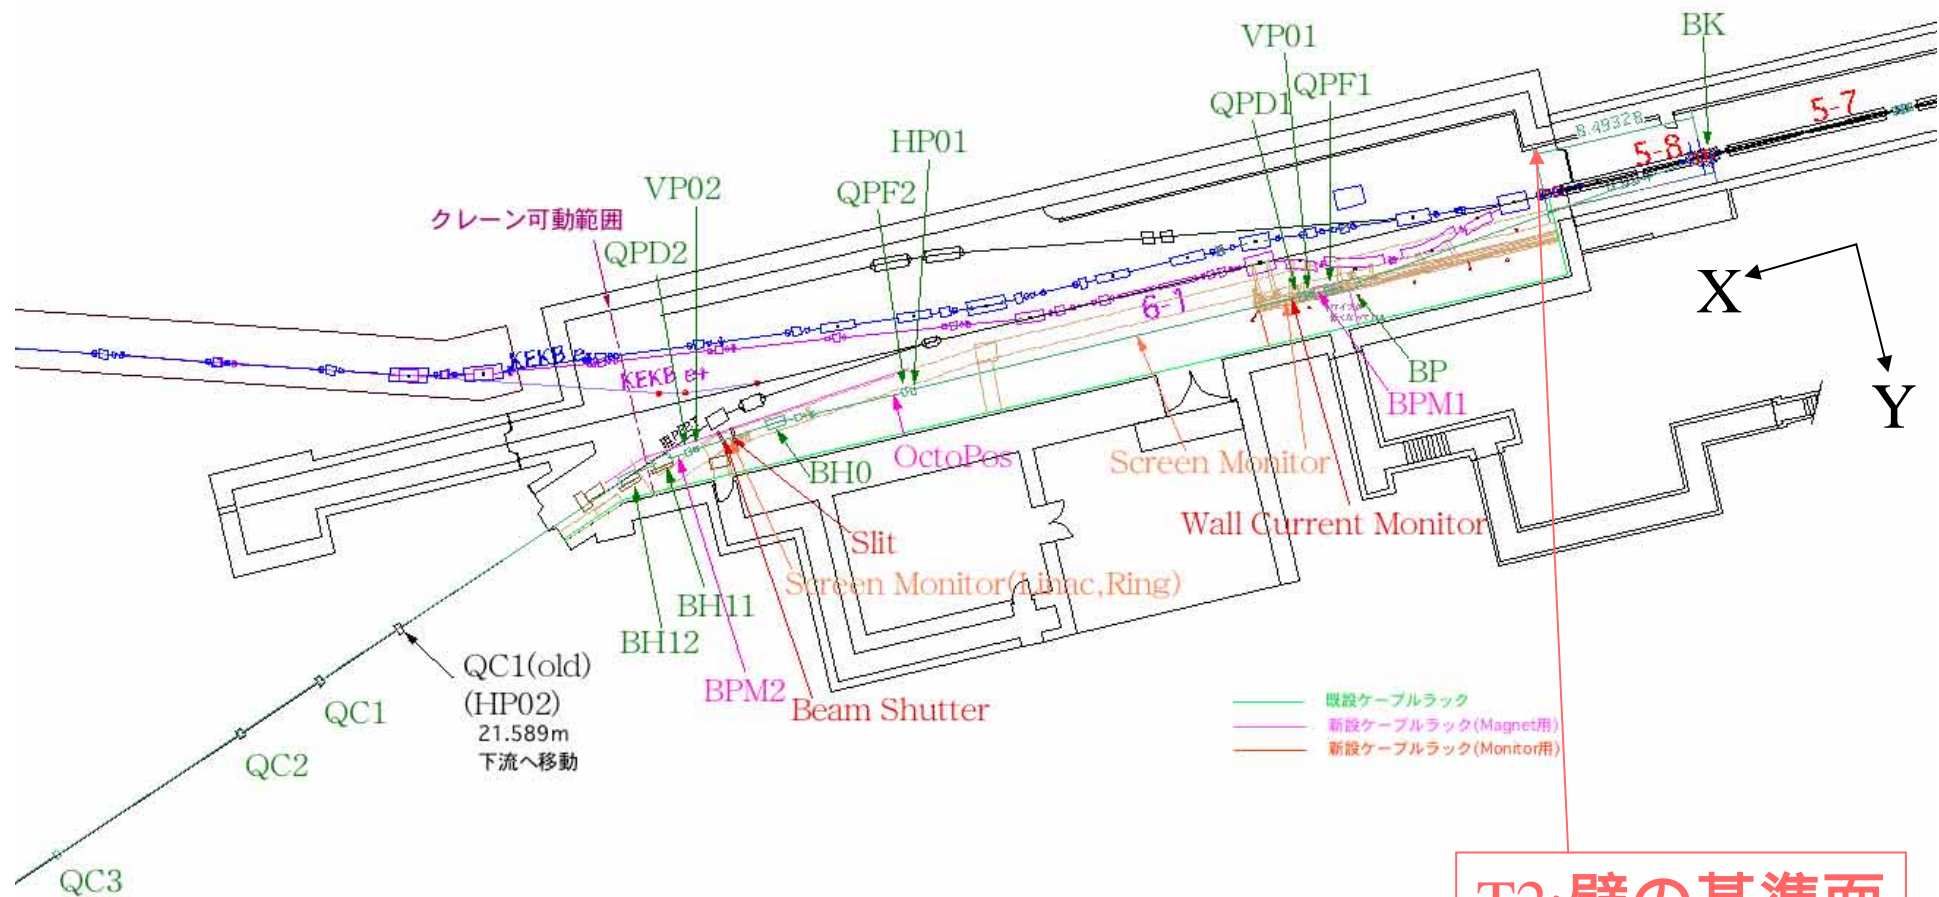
VP01
BK
QPF1
QPD1
5-7
8.49328
5-8
HP01
QPF2
VP02
クレーン可動範囲
QPD2
6-1
KEKB e-
KEKB e+
X
Y
BP
BPM1
OctoPos
BH0
Screen Monitor
Wall Current Monitor
Slit
Screen Monitor(Linac,Ring)
BH11
BH12
QC1(old)
(HP02)
21.589m
下流へ移動
QC1
QC2
BPM2
Beam Shutter
既設ケーブルラック
新設ケーブルラック(Magnet用)
新設ケーブルラック(Monitor用)
QC3
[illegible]